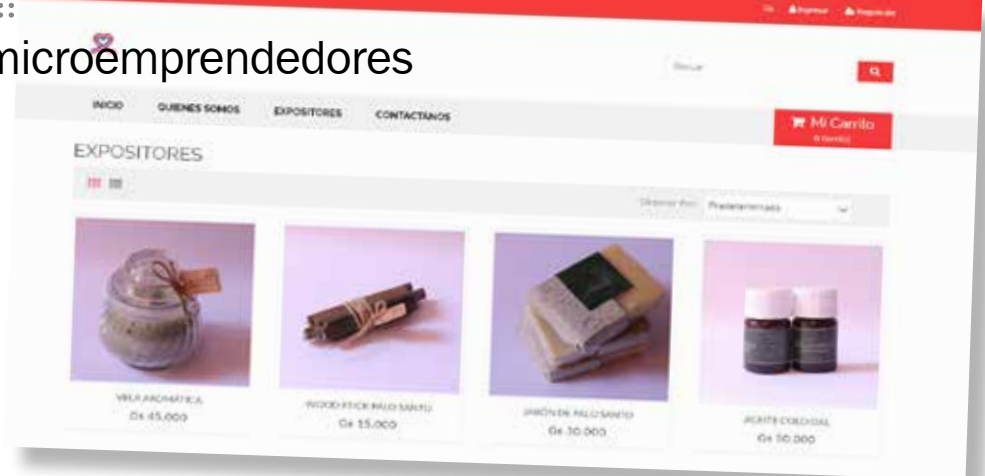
microemprendedores

Gs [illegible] Ingresar Registrarse

Buscar

INICIO QUIENES SOMOS EXPOSITORES CONTACTANOS

Mi Carrito
0 item(s)

EXPOSITORES

Ordenar Por: Predeterminado

VELA AROMÁTICA
Gs 45.000

WOOD STICK PALO SANTO
Gs 15.000

JABÓN DE PALO SANTO
Gs 30.000

ACEITE CORPORAL
Gs 50.000